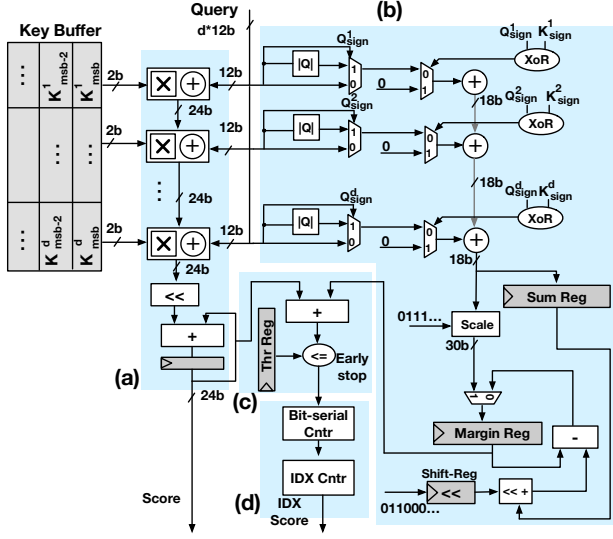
Key Buffer

Query
d*12b

(b)

$K^1_{msb-2}$ $K^1_{msb}$
$K^d_{msb-2}$ $K^d_{msb}$

2b
2b
2b

12b
24b
12b
24b
12b
24b

|Q|
|Q|
|Q|

$Q^1_{sign}$
$Q^2_{sign}$
$Q^d_{sign}$

1
0
1
0
1
0

0
1
0
1
0
1

0
0
0

$Q^1_{sign}$ $K^1_{sign}$
XoR
$Q^2_{sign}$ $K^2_{sign}$
XoR
$Q^d_{sign}$ $K^d_{sign}$
XoR

18b
18b
18b

<<
+

(a)

24b

Score

Thr Reg

+

<=
Early stop

(c)

Bit-serial Cntr

IDX Cntr

(d)
IDX
Score

0111...
Scale
30b

Sum Reg

1
0

Margin Reg

-

Shift-Reg
<<
<< +
011000...